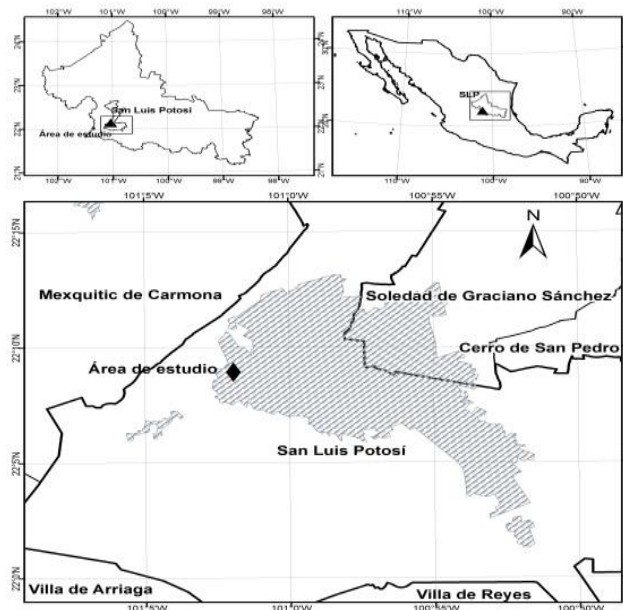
102°W 101°W 100°W 99°W 98°W

24°N
23°N
22°N
21°N

San Luis Potosí
Área de estudio

102°W 101°W 100°W 99°W 98°W

110°W 100°W 90°W

SLP

110°W 100°W 90°W

101°5'W 101°0'W 100°55'W 100°50'W

22°15'N
22°10'N
22°5'N
22°0'N

N

Mexquitic de Carmona
Soledad de Graciano Sánchez
Cerro de San Pedro
Área de estudio
San Luis Potosí
Villa de Arriaga
Villa de Reyes

101°5'W 101°0'W 100°55'W 100°50'W